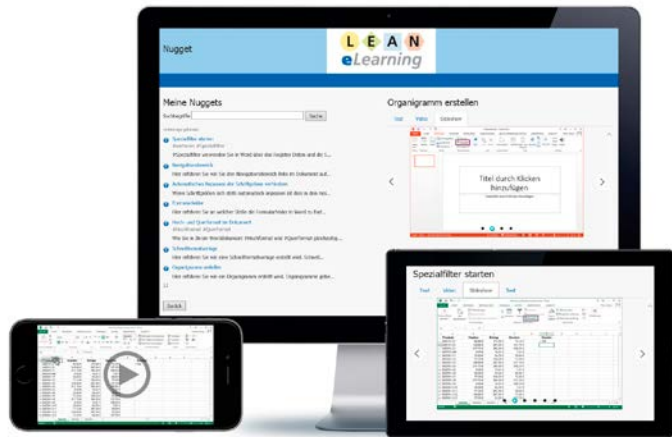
Nugget

L E A N
eLearning

Meine Nuggets

Suchbegriffe

Suche

Spezialfilter starten

Navigationsbereich

Automatisches Anpassen der Schriftgrößen verhindern

Formelleiste

Hoch- und Querformat im Dokument

Schnellbausteinvorlage

Organigramm erstellen

Zurück

Organigramm erstellen

Text

Video

Slideshow

Titel durch Klicken hinzufügen

Spezialfilter starten

Text

Video

Slideshow

Test